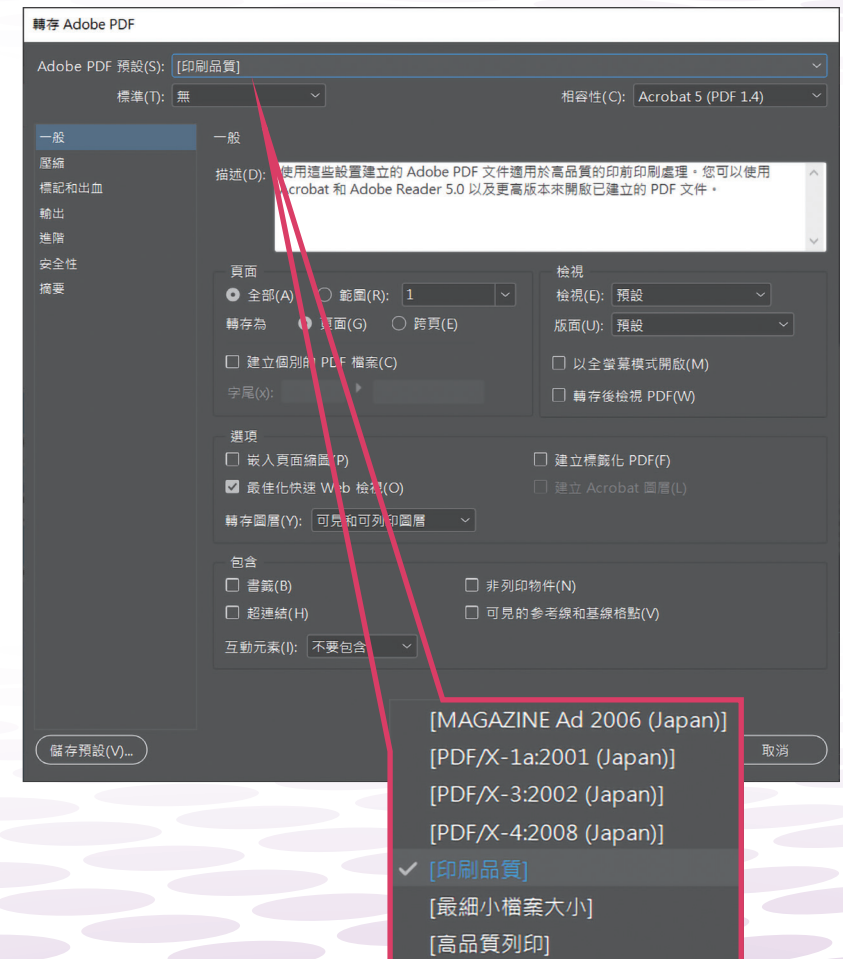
轉存 Adobe PDF

Adobe PDF 預設(S): [印刷品質]

標準(T): 無

相容性(C): Acrobat 5 (PDF 1.4)

一般
壓縮
標記和出血
輸出
進階
安全性
摘要

一般

描述(D): 使用這些設置建立的 Adobe PDF 文件適用於高品質的印前印刷處理。您可以使用 Acrobat 和 Adobe Reader 5.0 以及更高版本來開啟已建立的 PDF 文件。

頁面
全部(A) 範圍(R): 1
轉存為 頁面(G) 跨頁(E)
建立個別的 PDF 檔案(C)
字尾(x):

檢視
檢視(E): 預設
版面(U): 預設
以全螢幕模式開啟(M)
轉存後檢視 PDF(W)

選項
嵌入頁面縮圖(P)
最佳化快速 Web 檢視(O)
建立標籤化 PDF(F)
建立 Acrobat 圖層(L)
轉存圖層(Y): 可見和可列印圖層

包含
書籤(B)
超連結(H)
非列印物件(N)
可見的參考線和基線格點(V)
互動元素(I): 不要包含

儲存預設(V)...

取消

[MAGAZINE Ad 2006 (Japan)]
[PDF/X-1a:2001 (Japan)]
[PDF/X-3:2002 (Japan)]
[PDF/X-4:2008 (Japan)]
[印刷品質]
[最細小檔案大小]
[高品質列印]